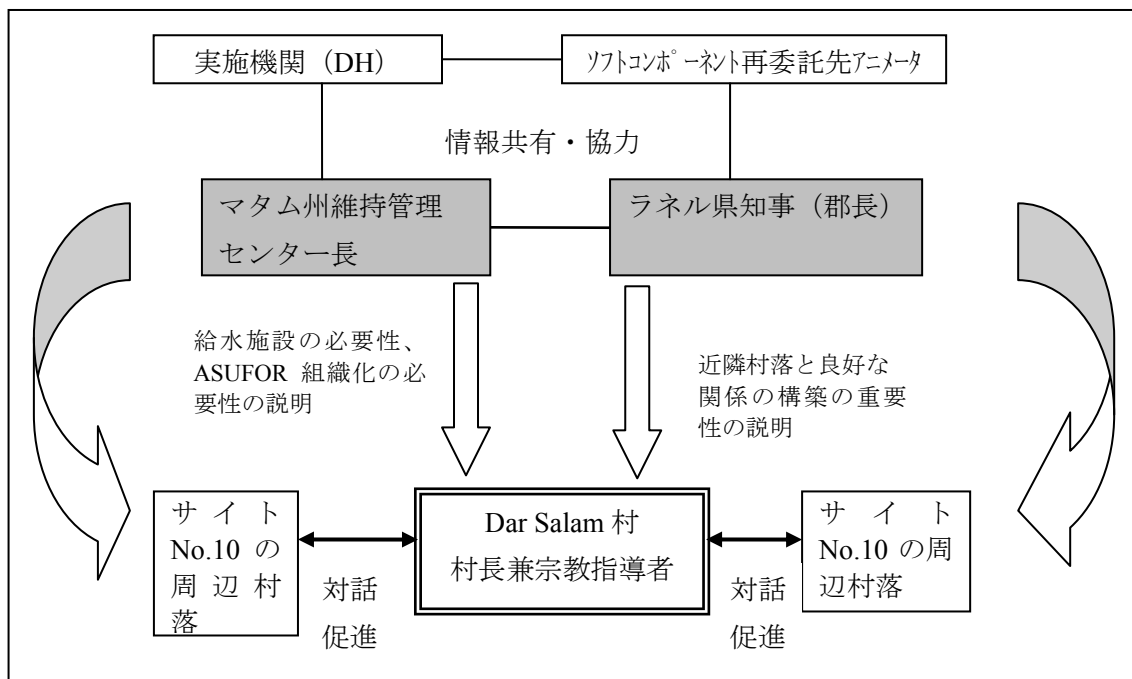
実施機関（DH）

ｿﾌﾄｺﾝﾎﾟｰﾈﾝﾄ再委託先ｱﾆﾒｰﾀ

情報共有・協力

マタム州維持管理センター長

ラネル県知事（郡長）

給水施設の必要性、ASUFOR 組織化の必要性の説明

近隣村落と良好な関係の構築の重要性の説明

サイト No.10 の周辺村落

Dar Salam 村
村長兼宗教指導者

サイト No.10 の周辺村落

対話促進

対話促進